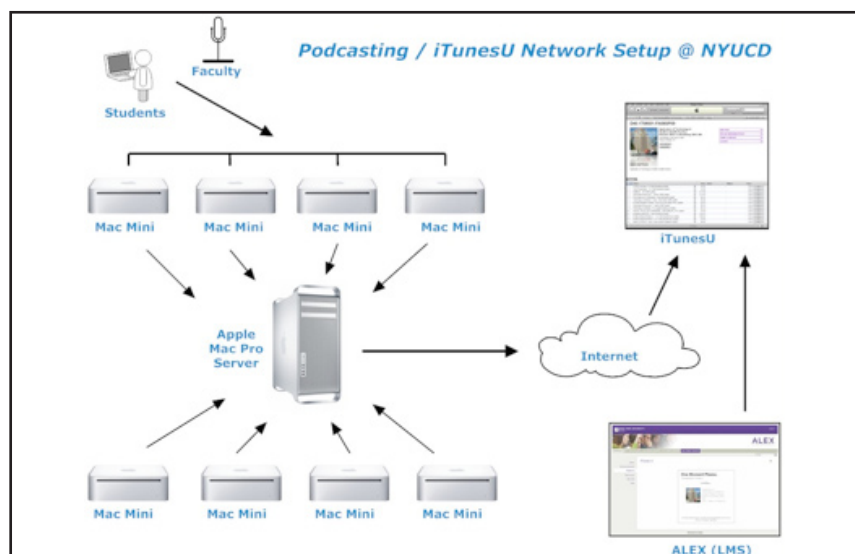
Podcasting / iTunesU Network Setup @ NYUCD

Faculty

Students

Mac Mini

Mac Mini

Mac Mini

Mac Mini

iTunesU

Apple Mac Pro Server

Internet

ALEX

Mac Mini

Mac Mini

Mac Mini

Mac Mini

ALEX (LMS)